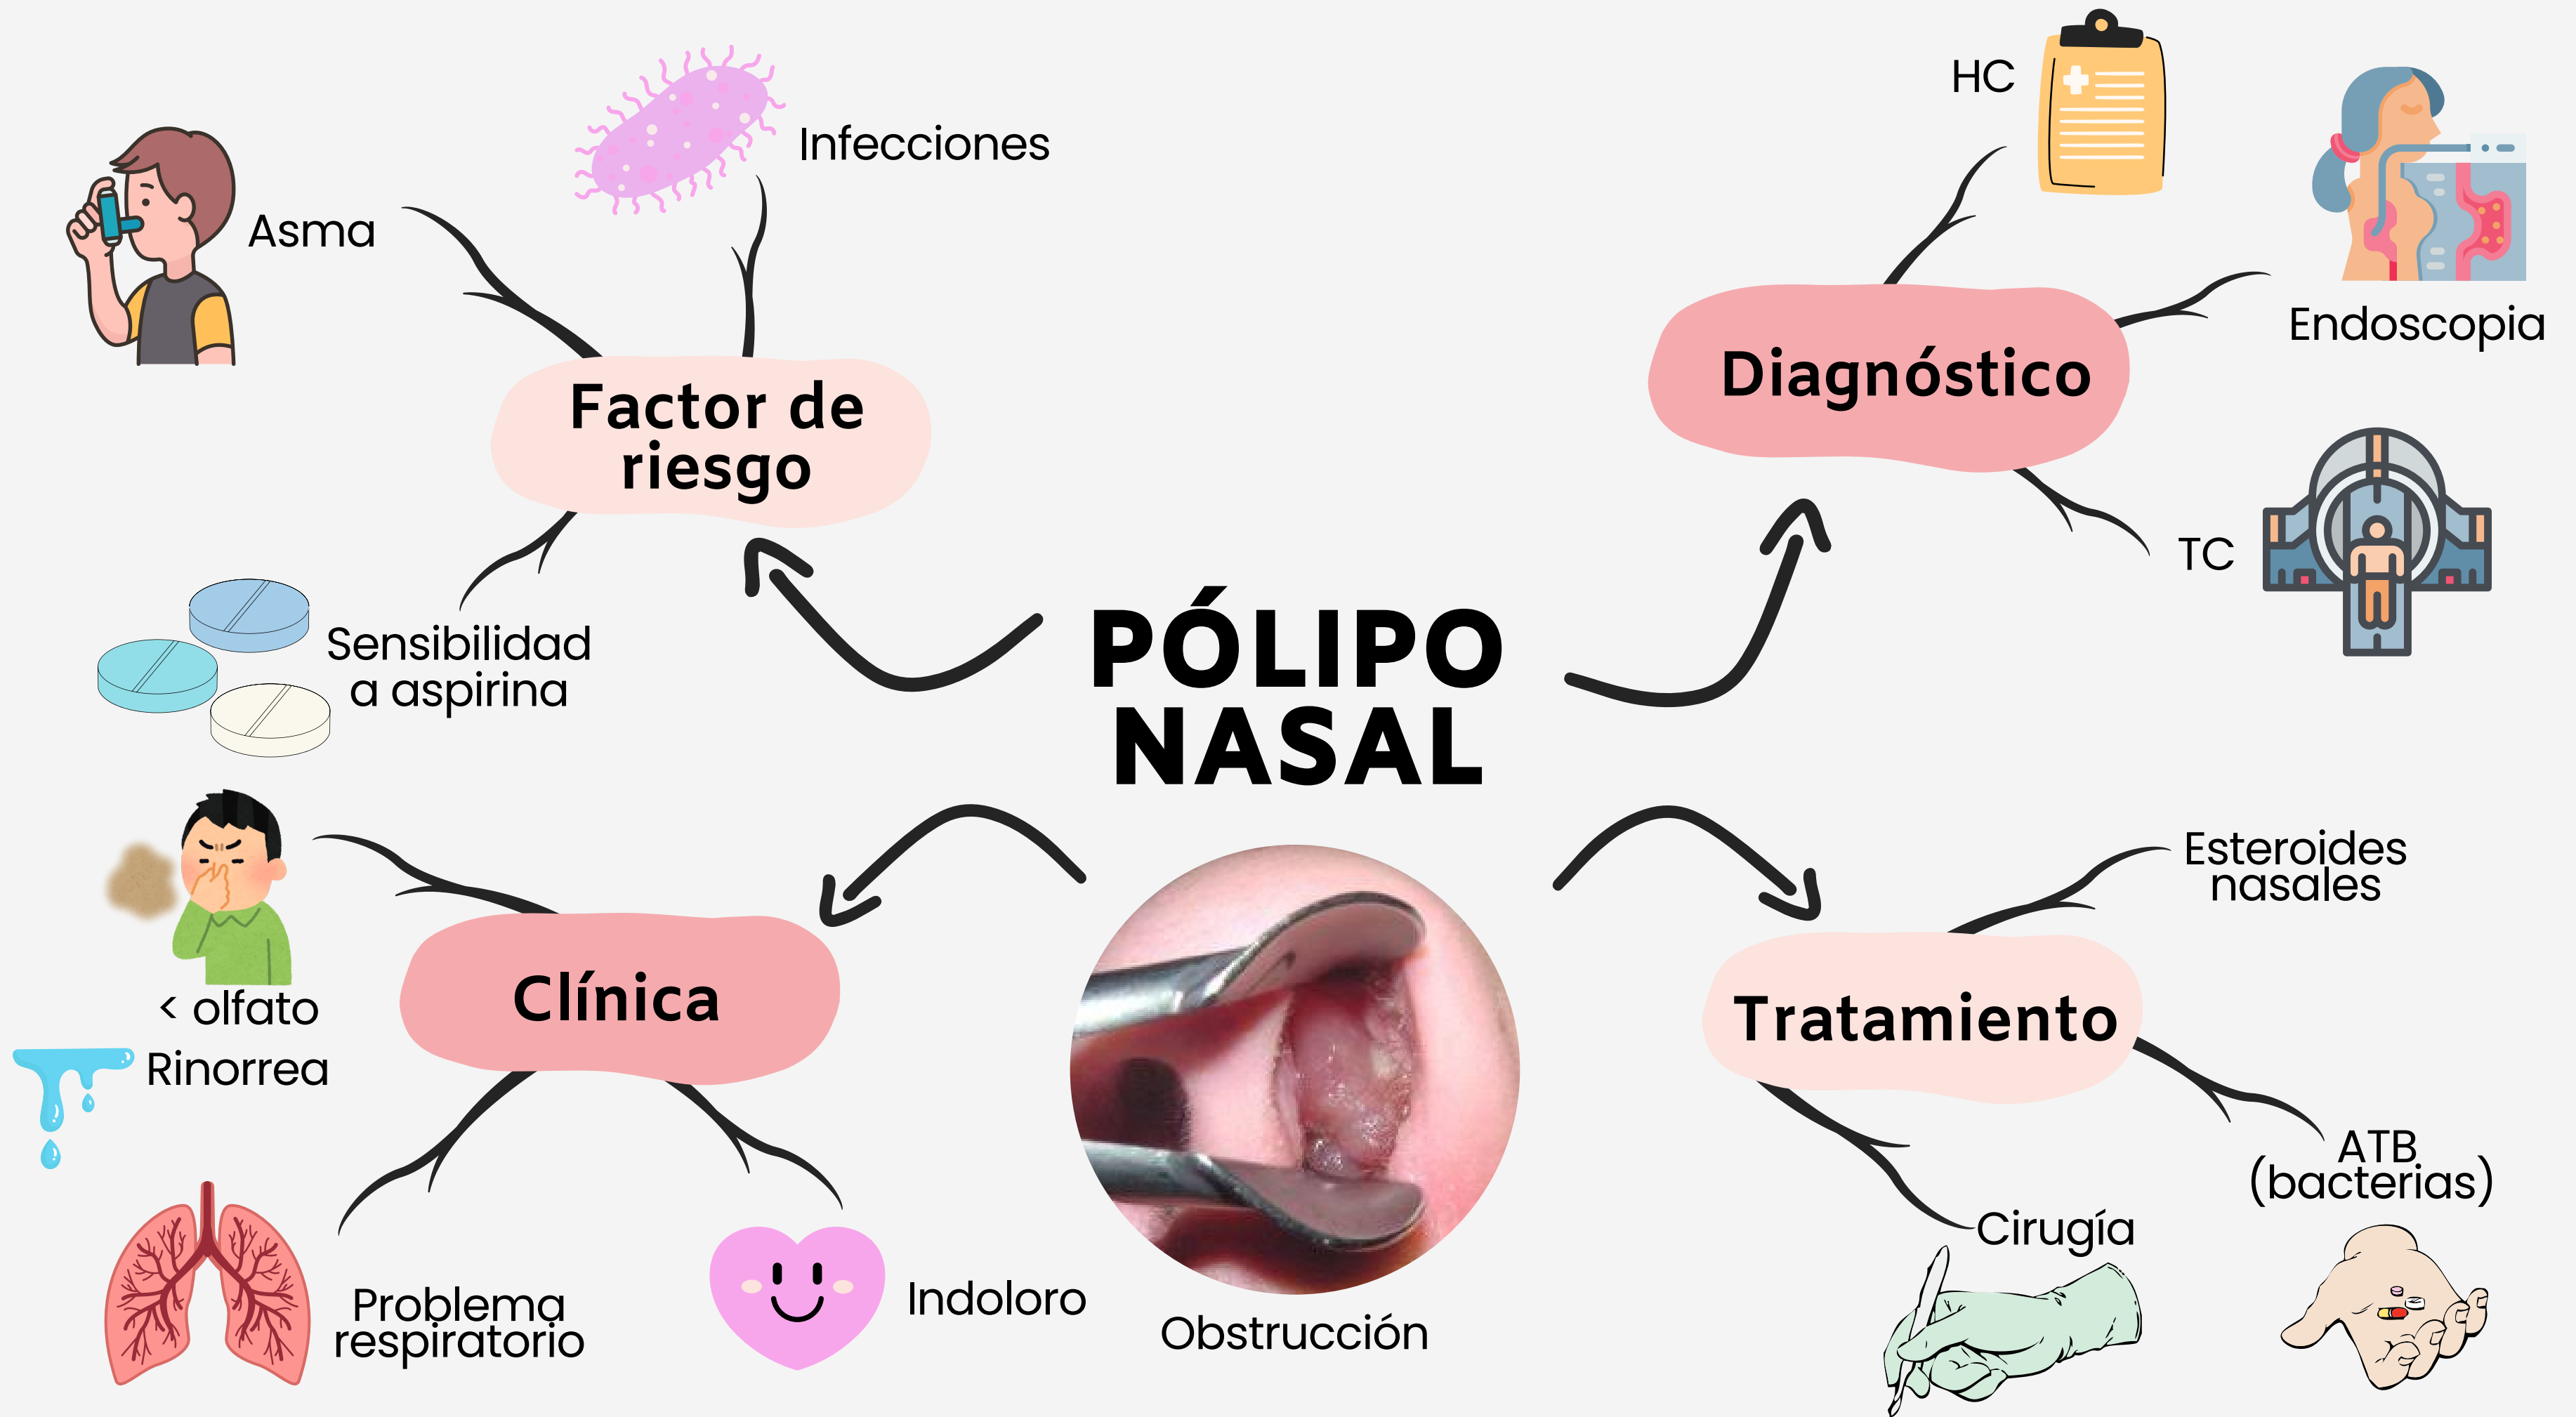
PÓLIPO NASAL

Factor de riesgo

Asma

Infecciones

Sensibilidad a aspirina

Diagnóstico

HC

Endoscopia

TC

Clínica

< olfato

Rinorrea

Problema respiratorio

Indoloro

Obstrucción

Tratamiento

Esteroides nasales

ATB (bacterias)

Cirugía